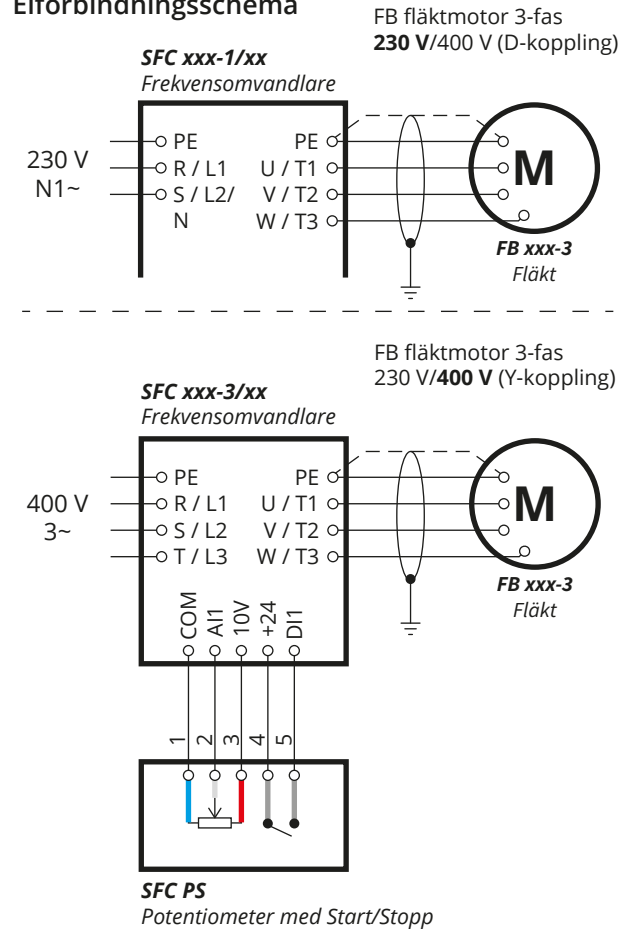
Elförbindningsschema

FB fläktmotor 3-fas
**230 V**/400 V (D-koppling)

*SFC xxx-1/xx*
*Frekvensomvandlare*

230 V
N1~

PE
R / L1
S / L2/
N

PE
U / T1
V / T2
W / T3

M

*FB xxx-3*
*Fläkt*

FB fläktmotor 3-fas
230 V/**400 V** (Y-koppling)

*SFC xxx-3/xx*
*Frekvensomvandlare*

400 V
3~

PE
R / L1
S / L2
T / L3

PE
U / T1
V / T2
W / T3

M

*FB xxx-3*
*Fläkt*

COM
AI1
10V
+24
DI1

1
2
3
4
5

*SFC PS*
*Potentiometer med Start/Stopp*